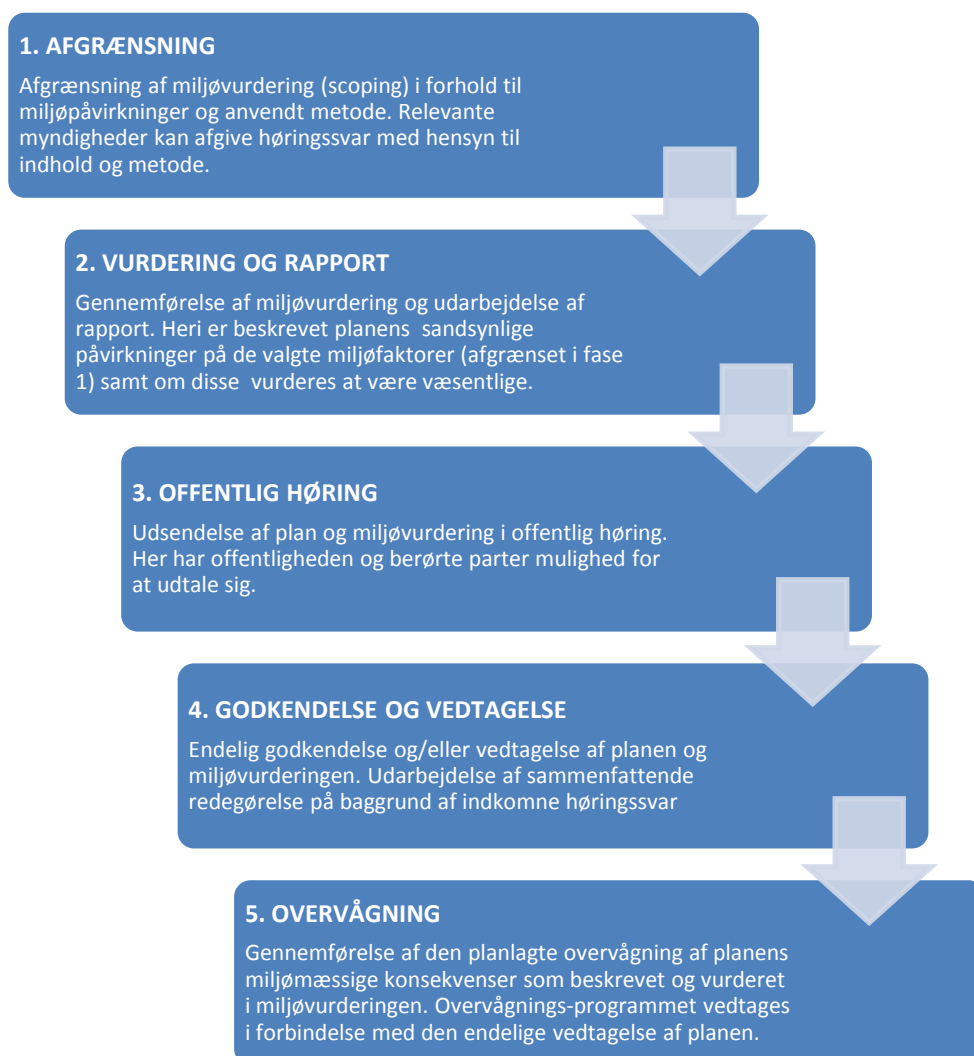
1. AFGRÆNSNING

Afgrænsning af miljøvurdering (scoping) i forhold til miljøpåvirkninger og anvendt metode. Relevante myndigheder kan afgive høringssvar med hensyn til indhold og metode.

2. VURDERING OG RAPPORT

Gennemførelse af miljøvurdering og udarbejdelse af rapport. Heri er beskrevet planens sandsynlige påvirkninger på de valgte miljøfaktorer (afgrænset i fase 1) samt om disse vurderes at være væsentlige.

3. OFFENTLIG HØRING

Udsendelse af plan og miljøvurdering i offentlig høring. Her har offentligheden og berørte parter mulighed for at udtale sig.

4. GODKENDELSE OG VEDTAGELSE

Endelig godkendelse og/eller vedtagelse af planen og miljøvurderingen. Udarbejdelse af sammenfattende redegørelse på baggrund af indkomne høringssvar

5. OVERVÅGNING

Gennemførelse af den planlagte overvågning af planens miljømæssige konsekvenser som beskrevet og vurderet i miljøvurderingen. Overvågnings-programmet vedtages i forbindelse med den endelige vedtagelse af planen.